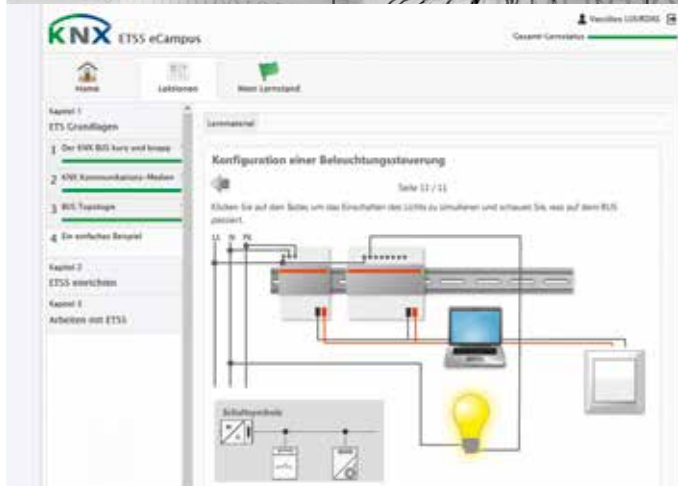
KNX ETS5 eCampus

Vassilios LOURDAS

Gesamt-Lernstatus

Home

Lektionen

Mein Lernstand

Kapitel 1
ETS Grundlagen

1 Der KNX BUS kurz und knapp

2 KNX Kommunikations-Medien

3 BUS Topologie

4 Ein einfaches Beispiel

Kapitel 2
ETS5 einrichten

Kapitel 3
Arbeiten mit ETS5

Lernmaterial

Konfiguration einer Beleuchtungssteuerung

Seite 11 / 11

Klicken Sie auf den Taster um das Einschalten des Lichts zu simulieren und schauen Sie, was auf dem BUS passiert.

L1 N PE

Schaltsymbole